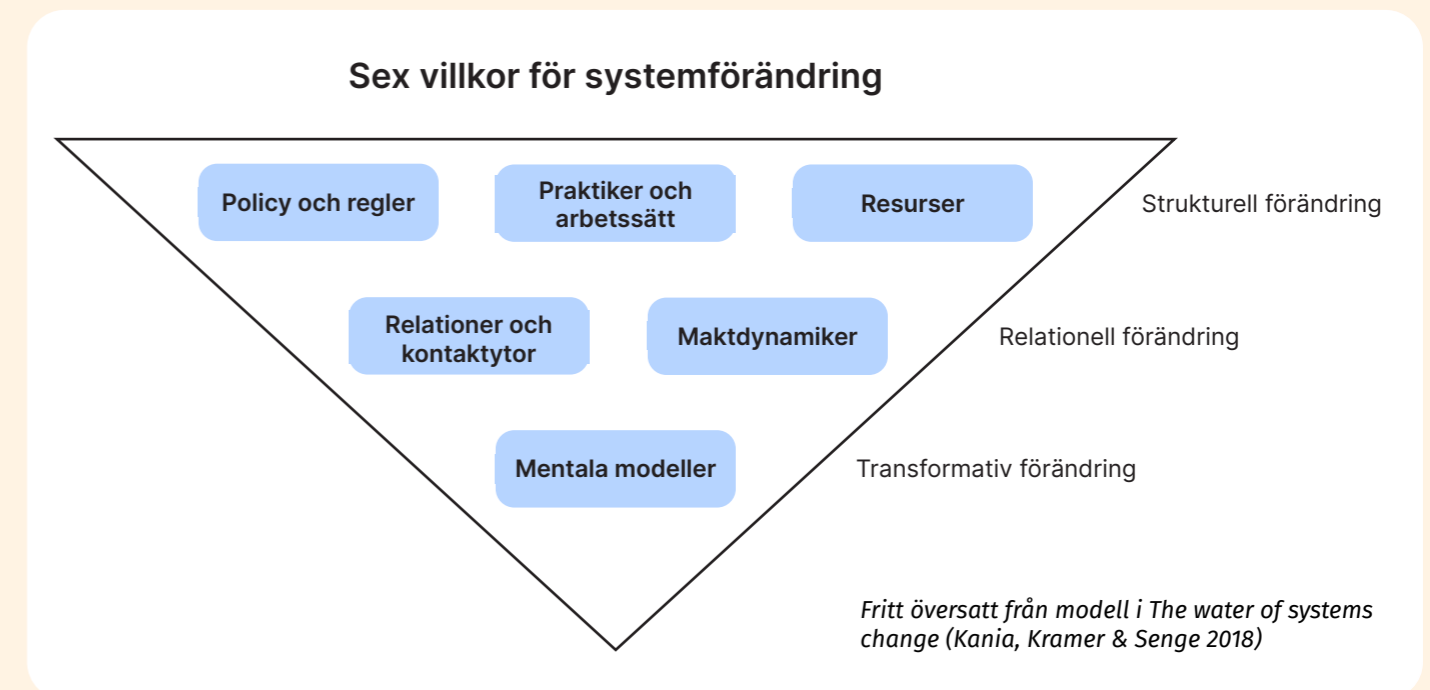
Sex villkor för systemförändring

Policy och regler

Praktiker och arbetssätt

Resurser

Strukturell förändring

Relationer och kontaktytor

Maktdynamiker

Relationell förändring

Mentala modeller

Transformativ förändring

Fritt översatt från modell i The water of systems change (Kania, Kramer & Senge 2018)